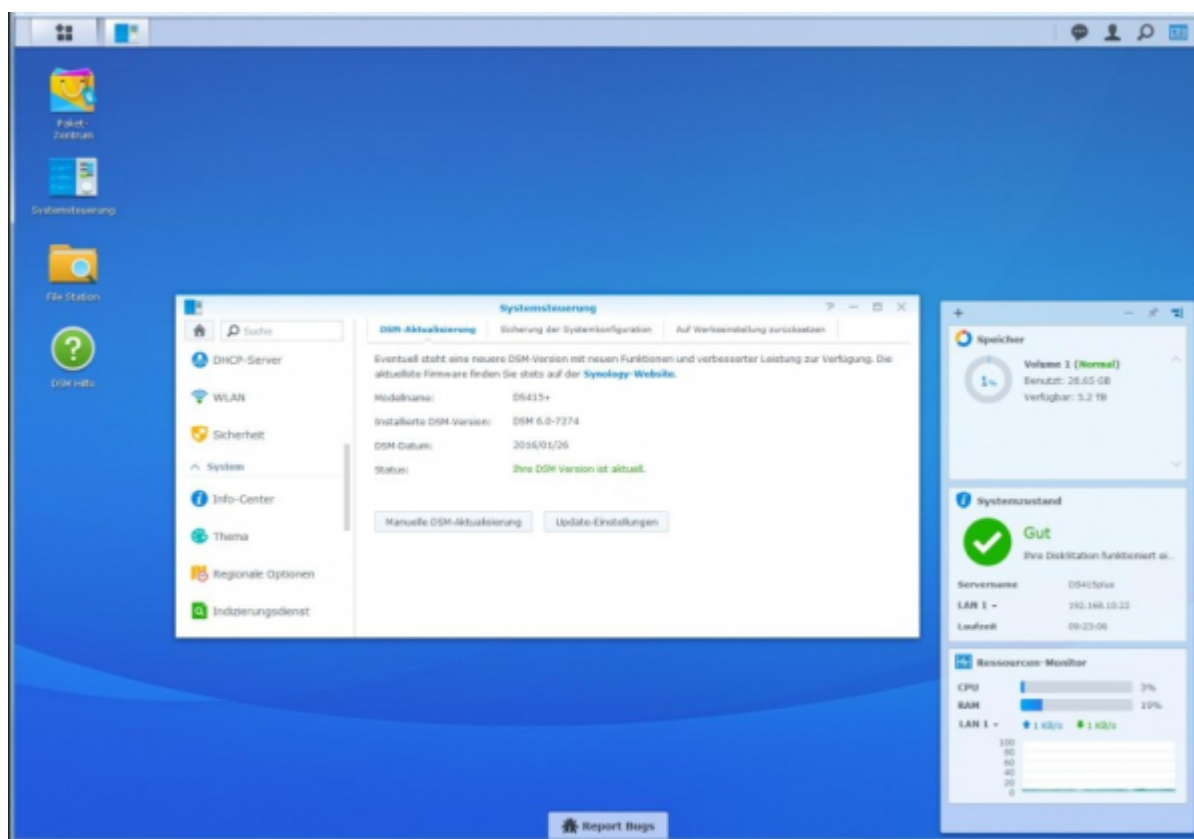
Paket-Zentrum

Systemsteuerung

File Station

DSM Hilfe

Systemsteuerung

Suche

DHCP-Server

WLAN

Sicherheit

System

Info-Center

Thema

Regionale Optionen

Indizierungsdienst

DSM-Aktualisierung | Sicherung der Systemkonfiguration | Auf Werkseinstellung zurücksetzen

Eventuell steht eine neuere DSM-Version mit neuen Funktionen und verbesserter Leistung zur Verfügung. Die aktuellste Firmware finden Sie stets auf der Synology-Website.

Modellname: DS415+

Installierte DSM-Version: DSM 6.0-7274

DSM-Datum: 2016/01/26

Status: Ihre DSM Version ist aktuell.

Manuelle DSM-Aktualisierung

Update-Einstellungen

Speicher

Volume 1 (Normal)

Benutzt: 28.65 GB

Verfügbar: 5.2 TB

1%

Systemzustand

Gut

Ihre DiskStation funktioniert ei...

Servername DS415plus

LAN 1 - 192.168.10.22

Laufzeit 09:23:06

Ressourcen-Monitor

CPU 3%

RAM 19%

LAN 1 - 1 KB/s 1 KB/s

100
80
60
40
20
0

Report Bugs